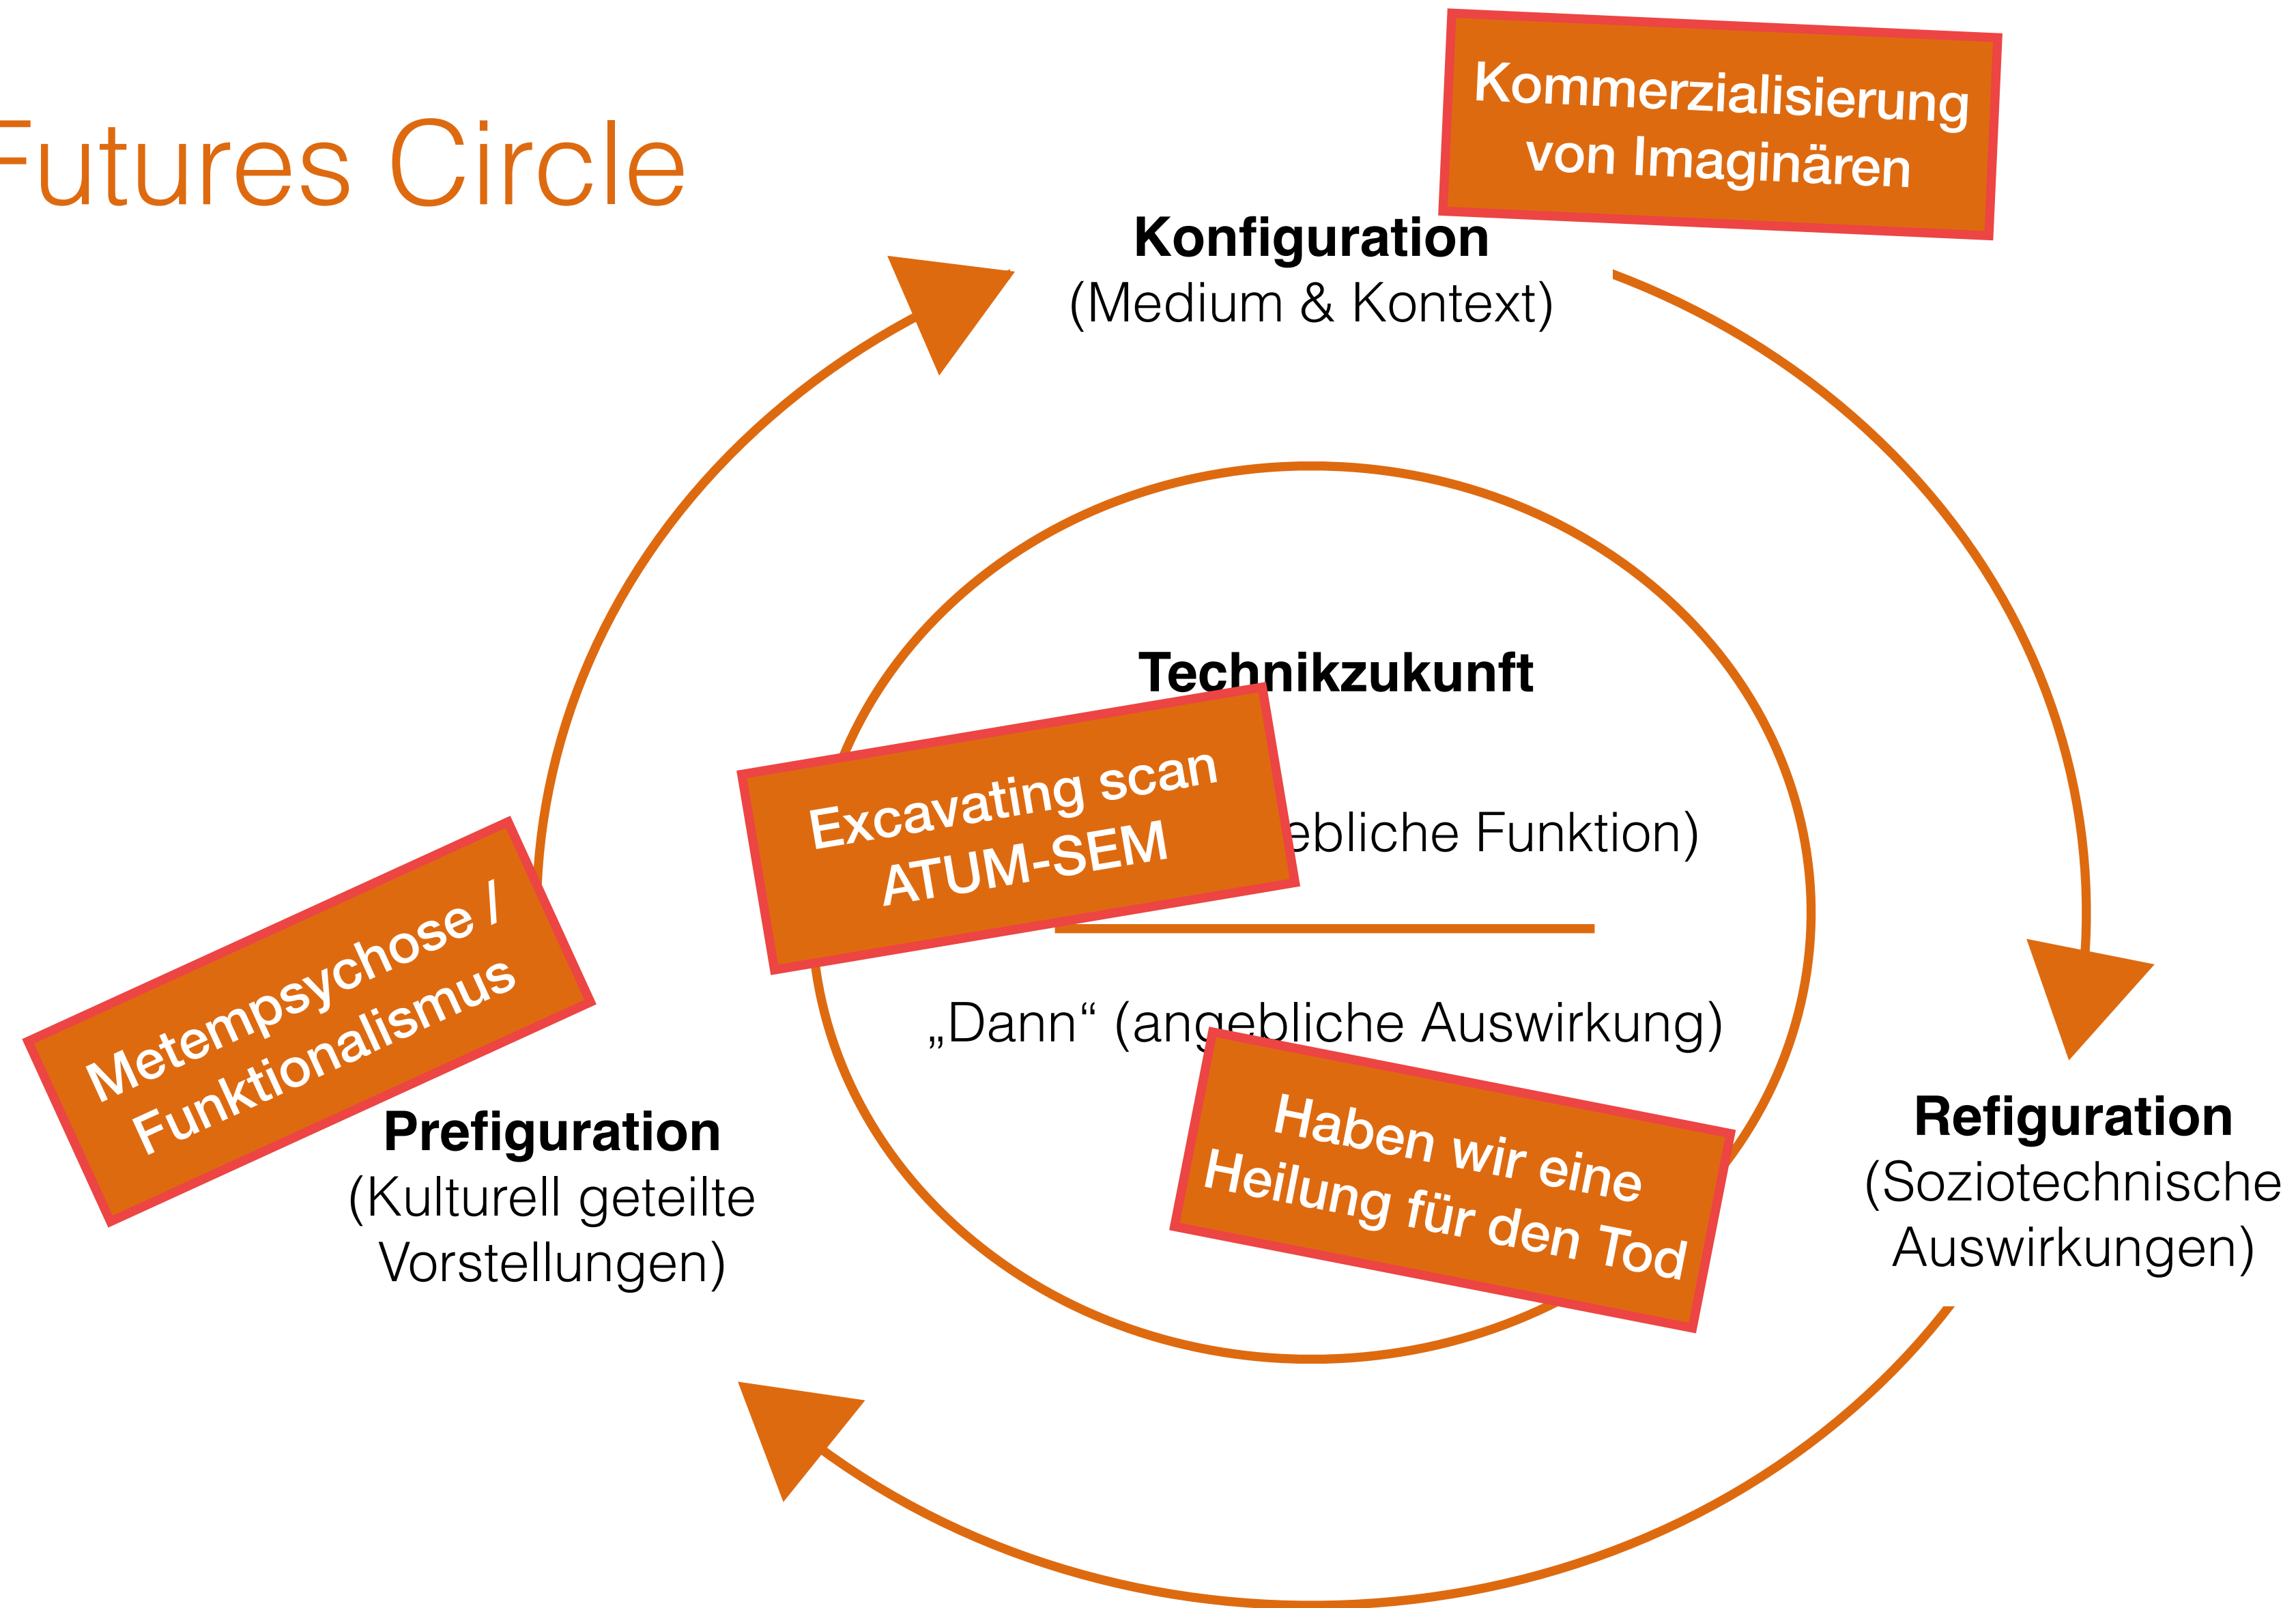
Futures Circle

Kommerzialisierung von Imaginären

Konfiguration
(Medium & Kontext)

Technikzukunft

Excavating scan
ATUM-SEM

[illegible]ebliche Funktion)

„Dann“ (angebliche Auswirkung)

Haben wir eine Heilung für den Tod

Metempsychose / Funktionalismus

Prefiguration
(Kulturell geteilte Vorstellungen)

Refiguration
(Soziotechnische Auswirkungen)